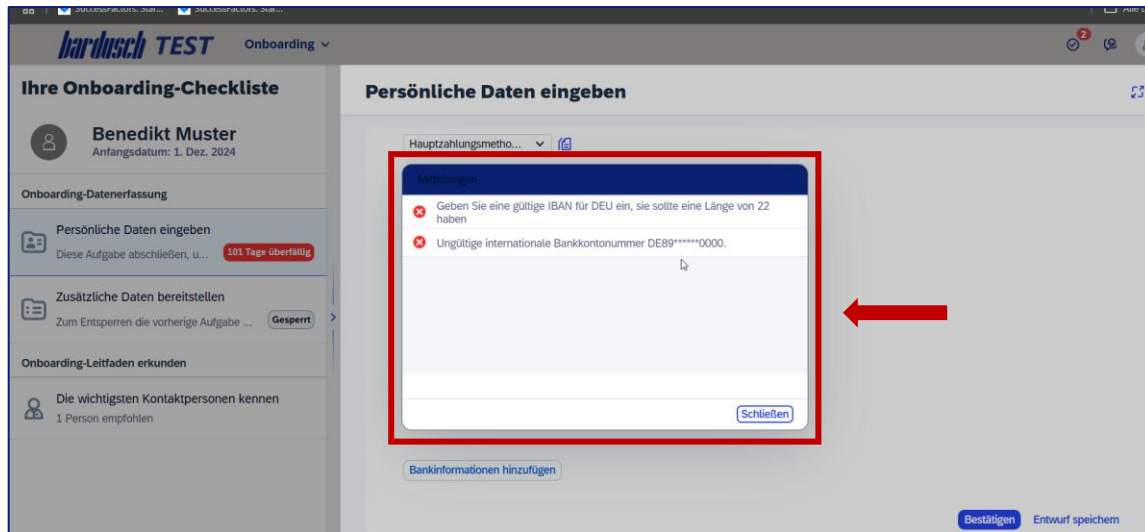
SuccessFactors: Star... SuccessFactors: Star...

bardusch TEST Onboarding

2

Ihre Onboarding-Checkliste

Benedikt Muster
Anfangsdatum: 1. Dez. 2024

Onboarding-Datenerfassung

Persönliche Daten eingeben
Diese Aufgabe abschließen, u... 101 Tage überfällig

Zusätzliche Daten bereitstellen
Zum Entsperren die vorherige Aufgabe ... Gesperrt

Onboarding-Leitfaden erkunden

Die wichtigsten Kontaktpersonen kennen
1 Person empfohlen

Persönliche Daten eingeben

Hauptzahlungsmetho...

Mitteilungen

Geben Sie eine gültige IBAN für DEU ein, sie sollte eine Länge von 22 haben

Ungültige internationale Bankkontonummer DE89******0000.

Schließen

Bankinformationen hinzufügen

Bestätigen Entwurf speichern